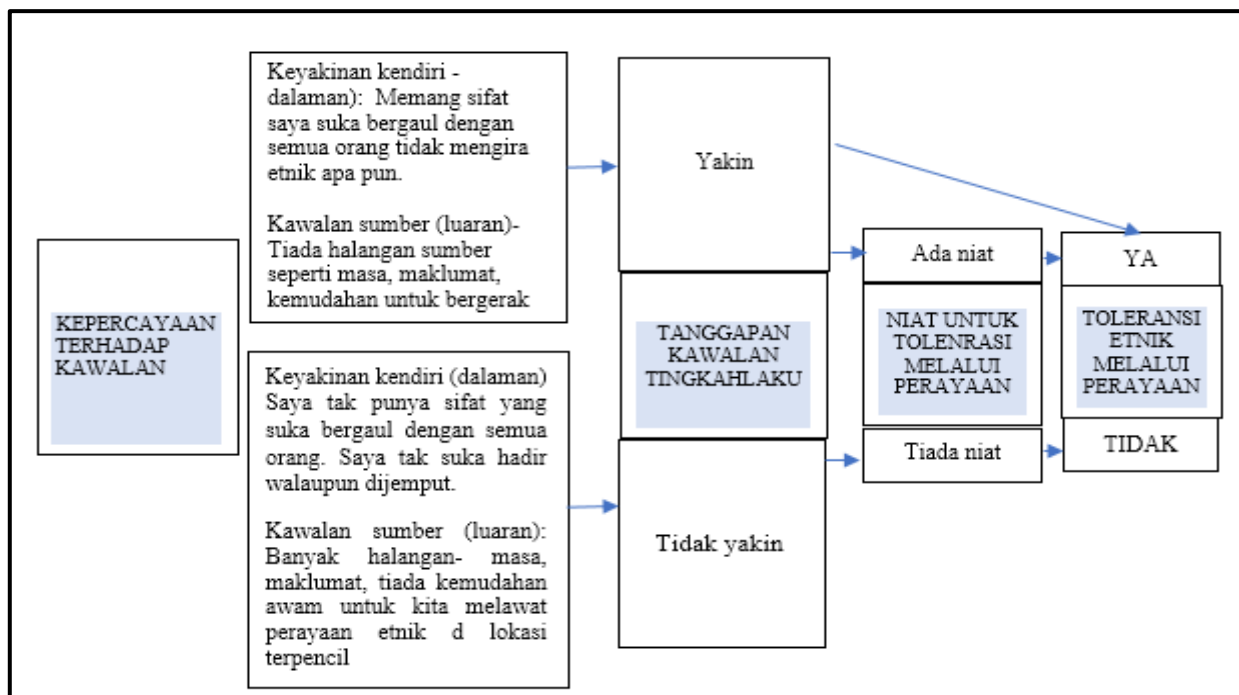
KEPERCAYAAN TERHADAP KAWALAN

Keyakinan kendiri - dalaman): Memang sifat saya suka bergaul dengan semua orang tidak mengira etnik apa pun.

Kawalan sumber (luaran)- Tiada halangan sumber seperti masa, maklumat, kemudahan untuk bergerak

Keyakinan kendiri (dalaman) Saya tak punya sifat yang suka bergaul dengan semua orang. Saya tak suka hadir walaupun dijemput.

Kawalan sumber (luaran): Banyak halangan- masa, maklumat, tiada kemudahan awam untuk kita melawat perayaan etnik d lokasi terpencil

Yakin

TANGGAPAN KAWALAN TINGKAHLAKU

Tidak yakin

Ada niat

NIAT UNTUK TOLENRASI MELALUI PERAYAAN

Tiada niat

YA

TOLERANSI ETNIK MELALUI PERAYAAN

TIDAK